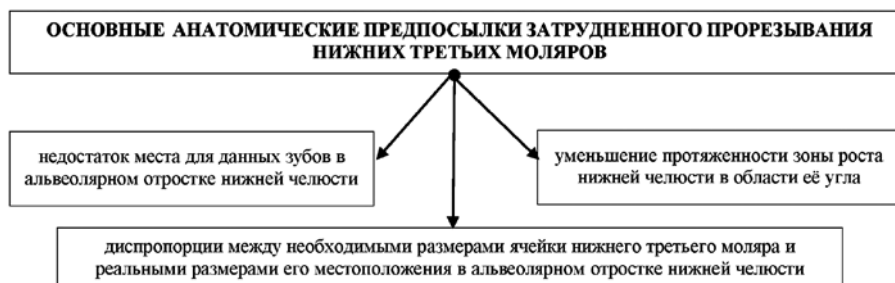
ОСНОВНЫЕ АНАТОМИЧЕСКИЕ ПРЕДПОСЫЛКИ ЗАТРУДНЕННОГО ПРОРЕЗЫВАНИЯ НИЖНИХ ТРЕТЬИХ МОЛЯРОВ

недостаток места для данных зубов в альвеолярном отростке нижней челюсти

уменьшение протяженности зоны роста нижней челюсти в области её угла

диспропорции между необходимыми размерами ячейки нижнего третьего моляра и реальными размерами его местоположения в альвеолярном отростке нижней челюсти